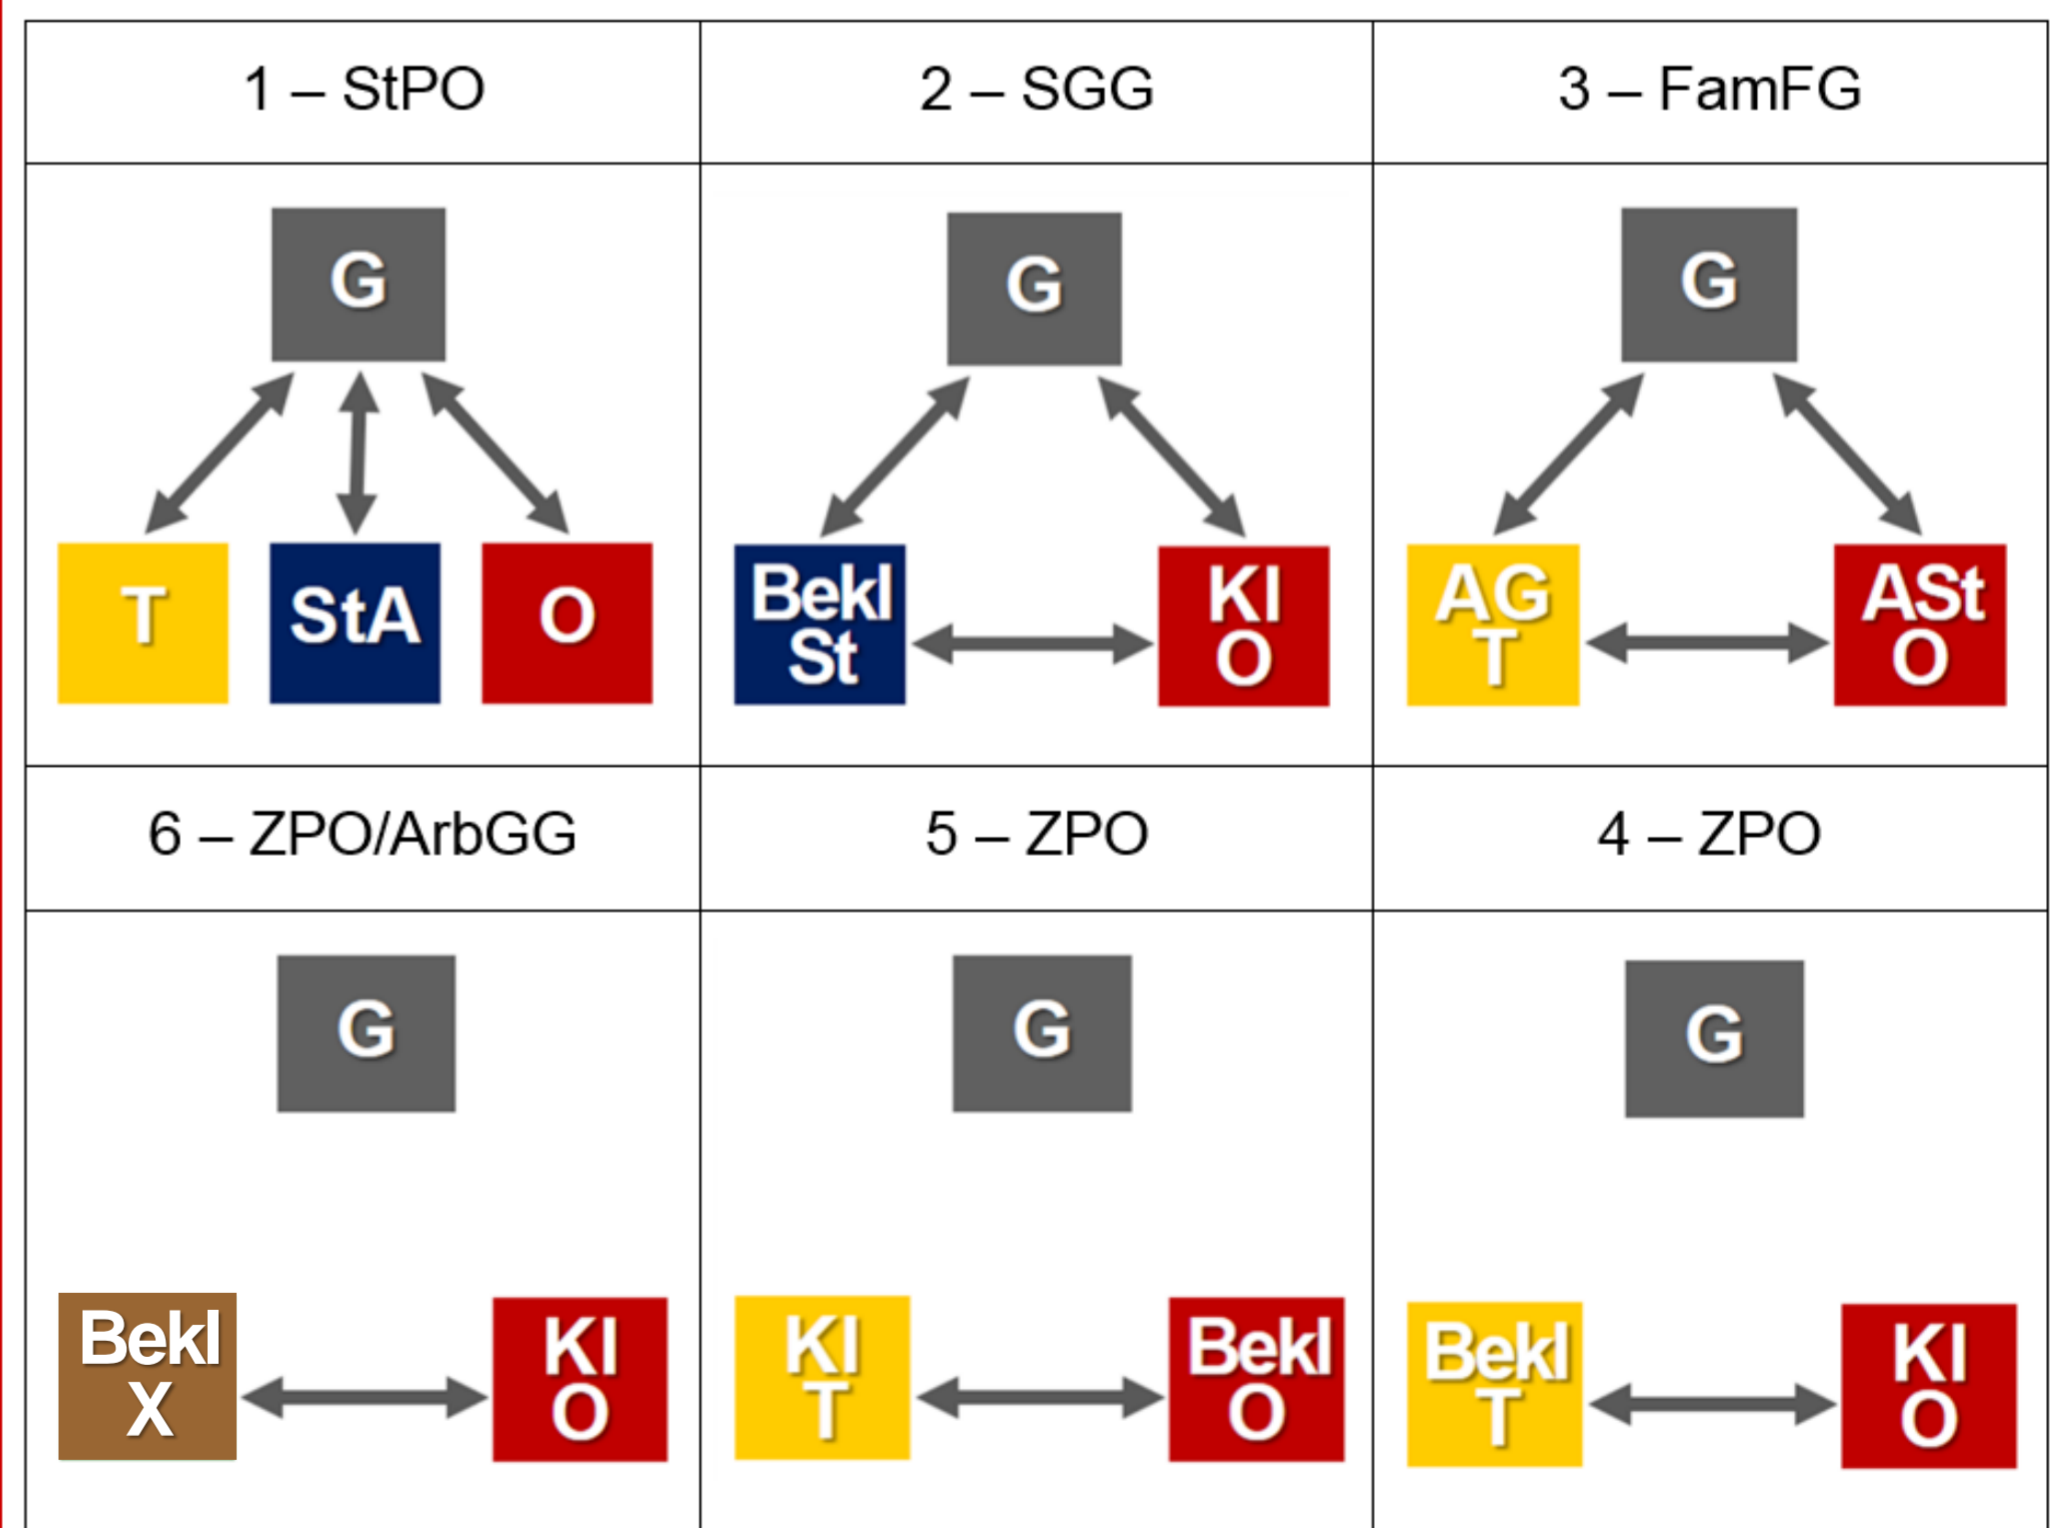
| 1 – StPO | 2 – SGG | 3 – FamFG |
|---|---|---|
| G<br>T StA O | G<br>Bekl St KI O | G<br>AG T ASt O |
| 6 – ZPO/ArbGG | 5 – ZPO | 4 – ZPO |
| G<br>Bekl X KI O | G<br>KI T Bekl O | G<br>Bekl T KI O |